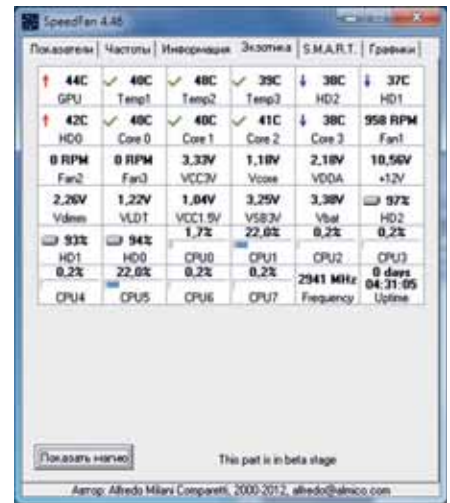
SpeedFan 4.46

Показатели | Частоты | Информация | Экзотика | S.M.A.R.T. | Графики

| 44C | 40C | 40C | 39C | 38C | 37C |
|---|---|---|---|---|---|
| GPU | Temp1 | Temp2 | Temp3 | HD2 | HD1 |
| 42C | 40C | 40C | 41C | 38C | 958 RPM |
| HD0 | Core 0 | Core 1 | Core 2 | Core 3 | Fan1 |
| 0 RPM | 0 RPM | 3,33V | 1,18V | 2,18V | 10,56V |
| Fan2 | Fan3 | VCC3V | Vcore | VDDA | +12V |
| 2,26V | 1,22V | 1,04V | 3,25V | 3,38V | 97% |
| Vdimm | VLDT | VCC1.5V | VSB3V | Vbat | HD2 |
| 93% | 94% | 1,7% | 22,0% | 0,2% | 0,2% |
| HD1 | HD0 | CPU0 | CPU1 | CPU2 | CPU3 |
| 0,2% | 22,0% | 0,2% | 0,2% | 2941 MHz | 0 days 04:31:05 |
| CPU4 | CPU5 | CPU6 | CPU7 | Frequency | Uptime |

Показать начно

This part is in beta stage

Автор: Alfredo Milani Comparetti, 2000-2012, alfredo@almico.com